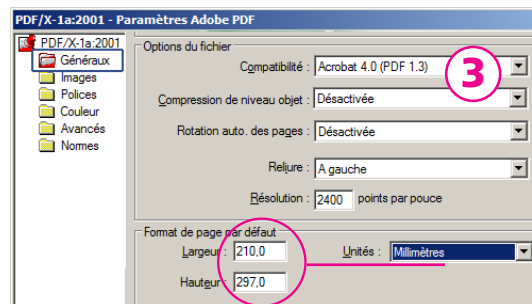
PDF/X-1a:2001 - Paramètres Adobe PDF

PDF/X-1a:2001
Généraux
Images
Polices
Couleur
Avancés
Nomes

Options du fichier

Compatibilité : Acrobat 4.0 (PDF 1.3)

3

Compression de niveau objet : Désactivée

Rotation auto. des pages : Désactivée

Reliure : A gauche

Résolution : 2400 points par pouce

Format de page par défaut

Largeur : 210,0

Unités : Millimètres

Hauteur : 297,0